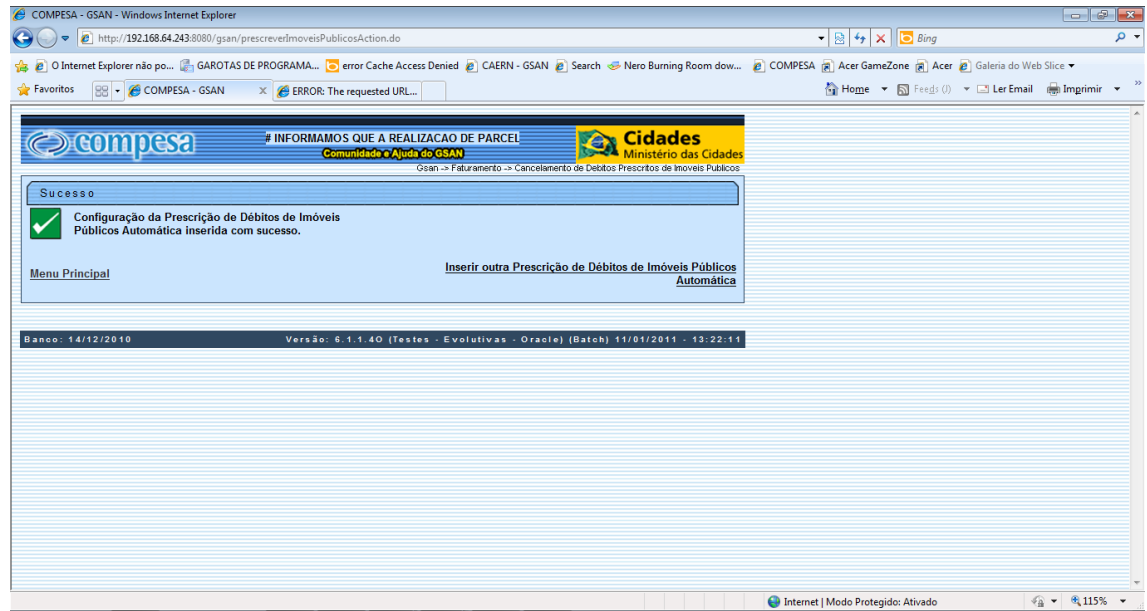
COMPESA - GSAN - Windows Internet Explorer

http://192.168.64.243:8080/gsan/prescreverImoveisPublicosAction.do

Bing

O Internet Explorer não po... GAROTAS DE PROGRAMA... error Cache Access Denied CAERN - GSAN Search Nero Burning Room dow... COMPESA Acer GameZone Acer Galeria do Web Slice

Favoritos COMPESA - GSAN ERROR: The requested URL...

Home Feeds (J) Ler Email Imprimir

compesa

# INFORMAMOS QUE A REALIZACAO DE PARCEL

Comunidade e Ajuda do GSAN

Cidades
Ministério das Cidades

Gsan -> Faturamento -> Cancelamento de Debitos Prescritos de Imoveis Publicos

Sucesso

Configuração da Prescrição de Débitos de Imóveis Públicos Automática inserida com sucesso.

Menu Principal

Inserir outra Prescrição de Débitos de Imóveis Públicos Automática

Banco: 14/12/2010

Versão: 6.1.1.4O (Testes - Evolutivas - Oracle) (Batch) 11/01/2011 - 13:22:11

Internet | Modo Protegido: Ativado

115%